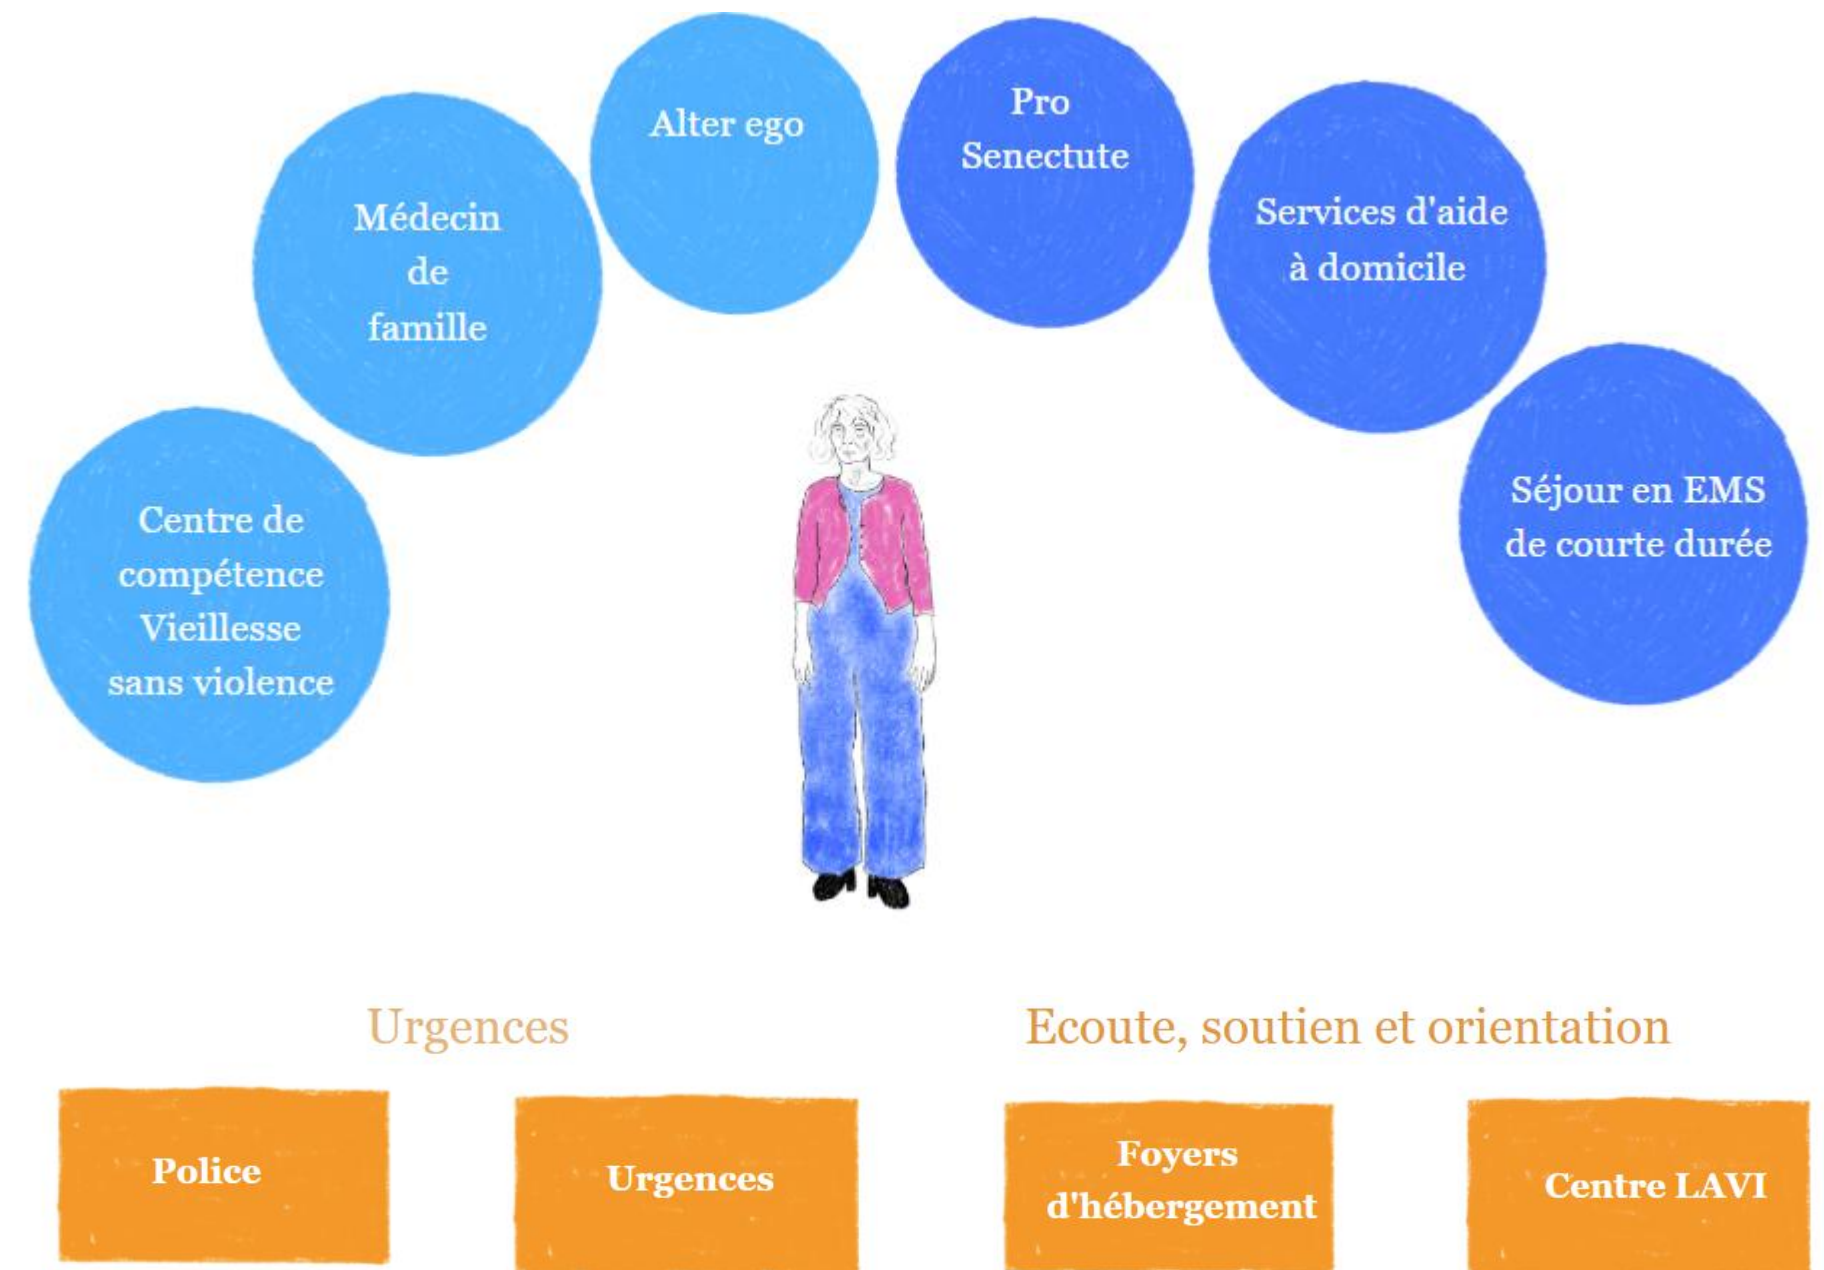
Centre de compétence Vieillesse sans violence

Médecin de famille

Alter ego

Pro Senectute

Services d'aide à domicile

Séjour en EMS de courte durée

Urgences

Ecoute, soutien et orientation

Police

Urgences

Foyers d'hébergement

Centre LAVI